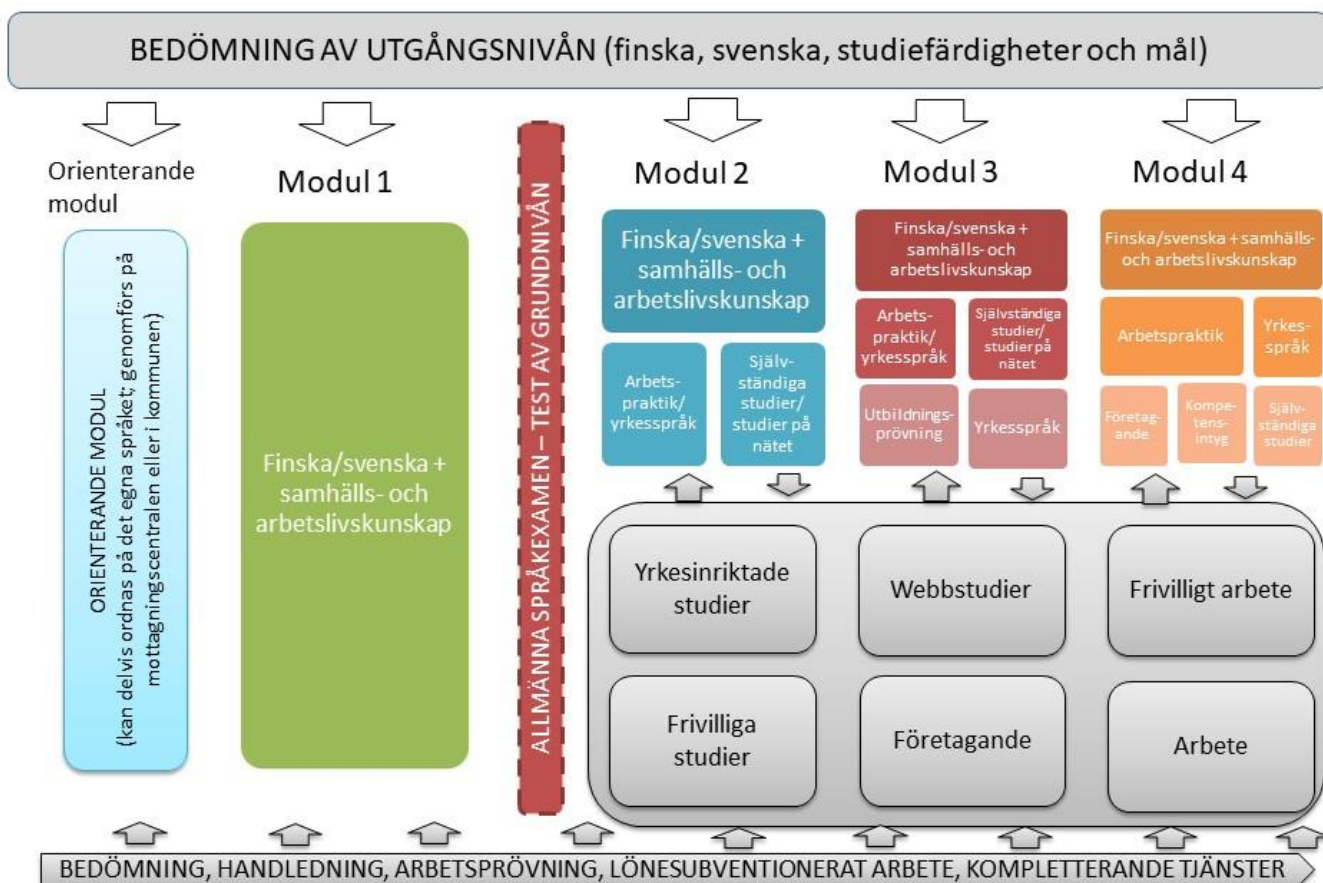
BEDÖMNING AV UTGÅNGSNIVÅN (finska, svenska, studiefärdigheter och mål)

Orienterande modul

ORIENTERANDE MODUL (kan delvis ordnas på det egna språket; genomförs på mottagningscentralen eller i kommunen)

Modul 1

Finska/svenska + samhälls- och arbetslivskunskap

ALLMÄNNA SPRÅKEXAMEN – TEST AV GRUNDNIVÅN

Modul 2

Finska/svenska + samhälls- och arbetslivskunskap

Arbets-praktik/ yrkesspråk

Själv-ständiga studier/ studier på nätet

Modul 3

Finska/svenska + samhälls- och arbetslivskunskap

Arbets-praktik/ yrkesspråk

Självständiga studier/ studier på nätet

Utbildnings-prövning

Yrkesspråk

Modul 4

Finska/svenska + samhälls- och arbetslivskunskap

Arbetspraktik

Yrkes-språk

Företag-ande

Kompe-tens-intyg

Själv-ständiga studier

Yrkesinriktade studier

Webbstudier

Frivilligt arbete

Frivilliga studier

Företagande

Arbete

BEDÖMNING, HANDLEDNING, ARBETSPRÖVNING, LÖNESUBVENTIONERAT ARBETE, KOMPLETTERANDE TJÄNSTER